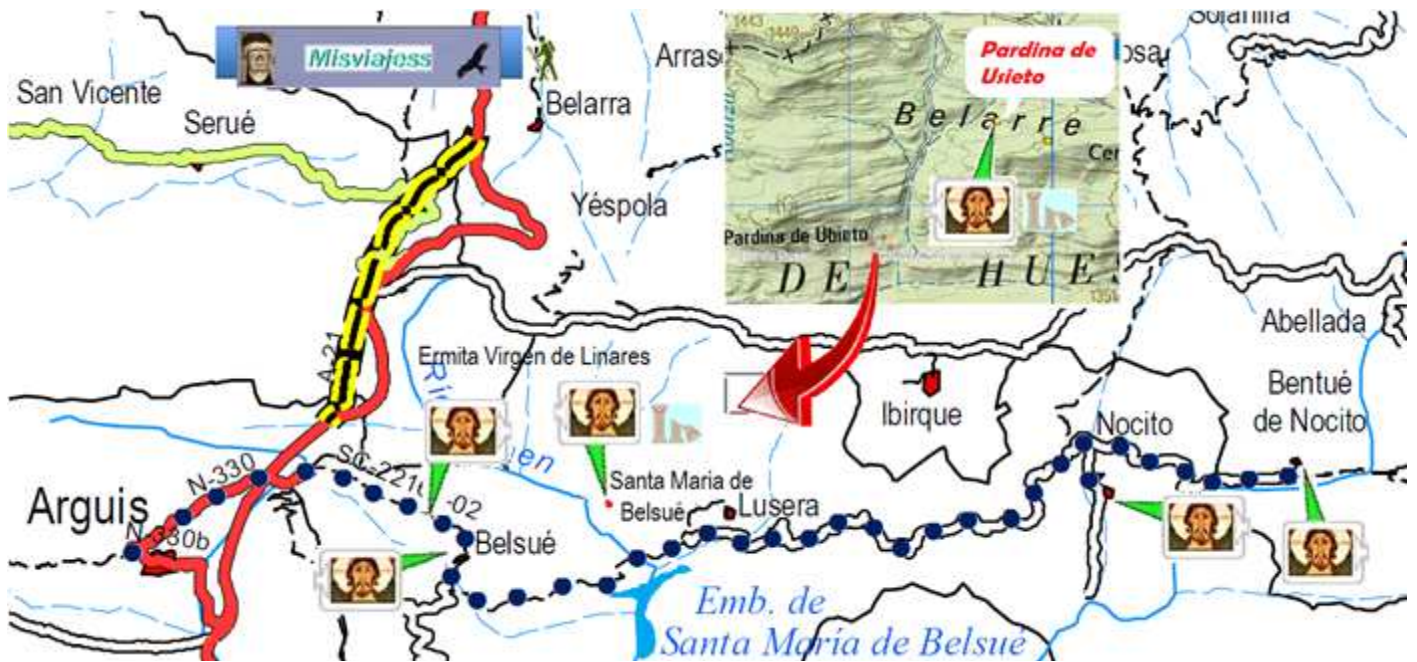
Misviajess

San Vicente

Serué

Belarra

Arras

Yéspola

Solanilla

Pardina de Usieto

Belarre

Cer

Pardina de Ubieto

DE HUE

1443

1449

1359

Abellada

Ermita Virgen de Linares

Río

A-23

Ibirque

Bentué de Nocito

Nocito

Arguis

N-330

N-330b

Sc-2216-02

Santa Maria de Belsué

Lusera

Belsué

Emb. de Santa María de Belsué